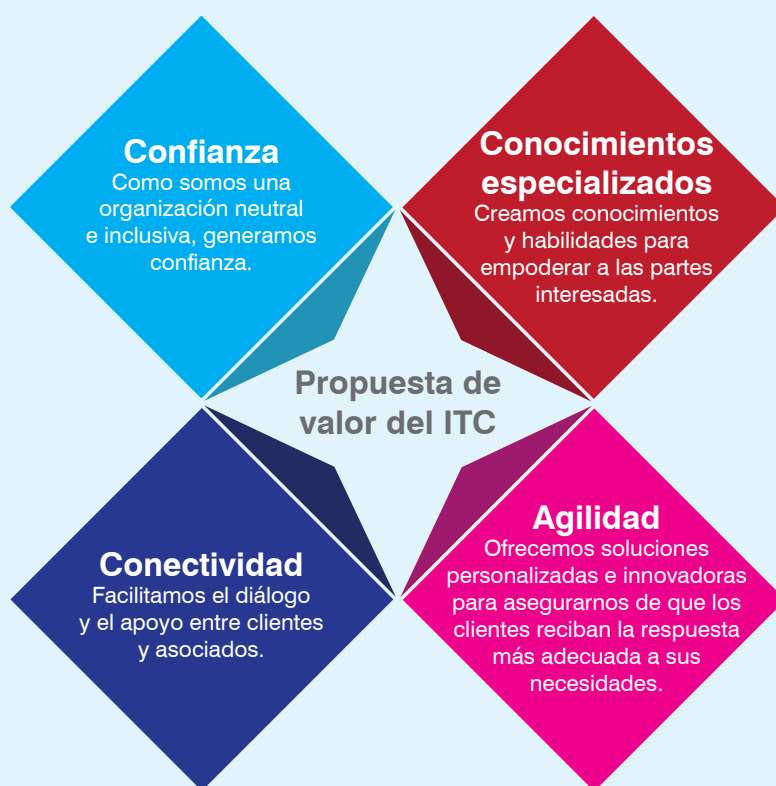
Confianza
Como somos una organización neutral e inclusiva, generamos confianza.

Conocimientos especializados
Creamos conocimientos y habilidades para empoderar a las partes interesadas.

Propuesta de valor del ITC

Conectividad
Facilitamos el diálogo y el apoyo entre clientes y asociados.

Agilidad
Ofrecemos soluciones personalizadas e innovadoras para asegurarnos de que los clientes reciban la respuesta más adecuada a sus necesidades.